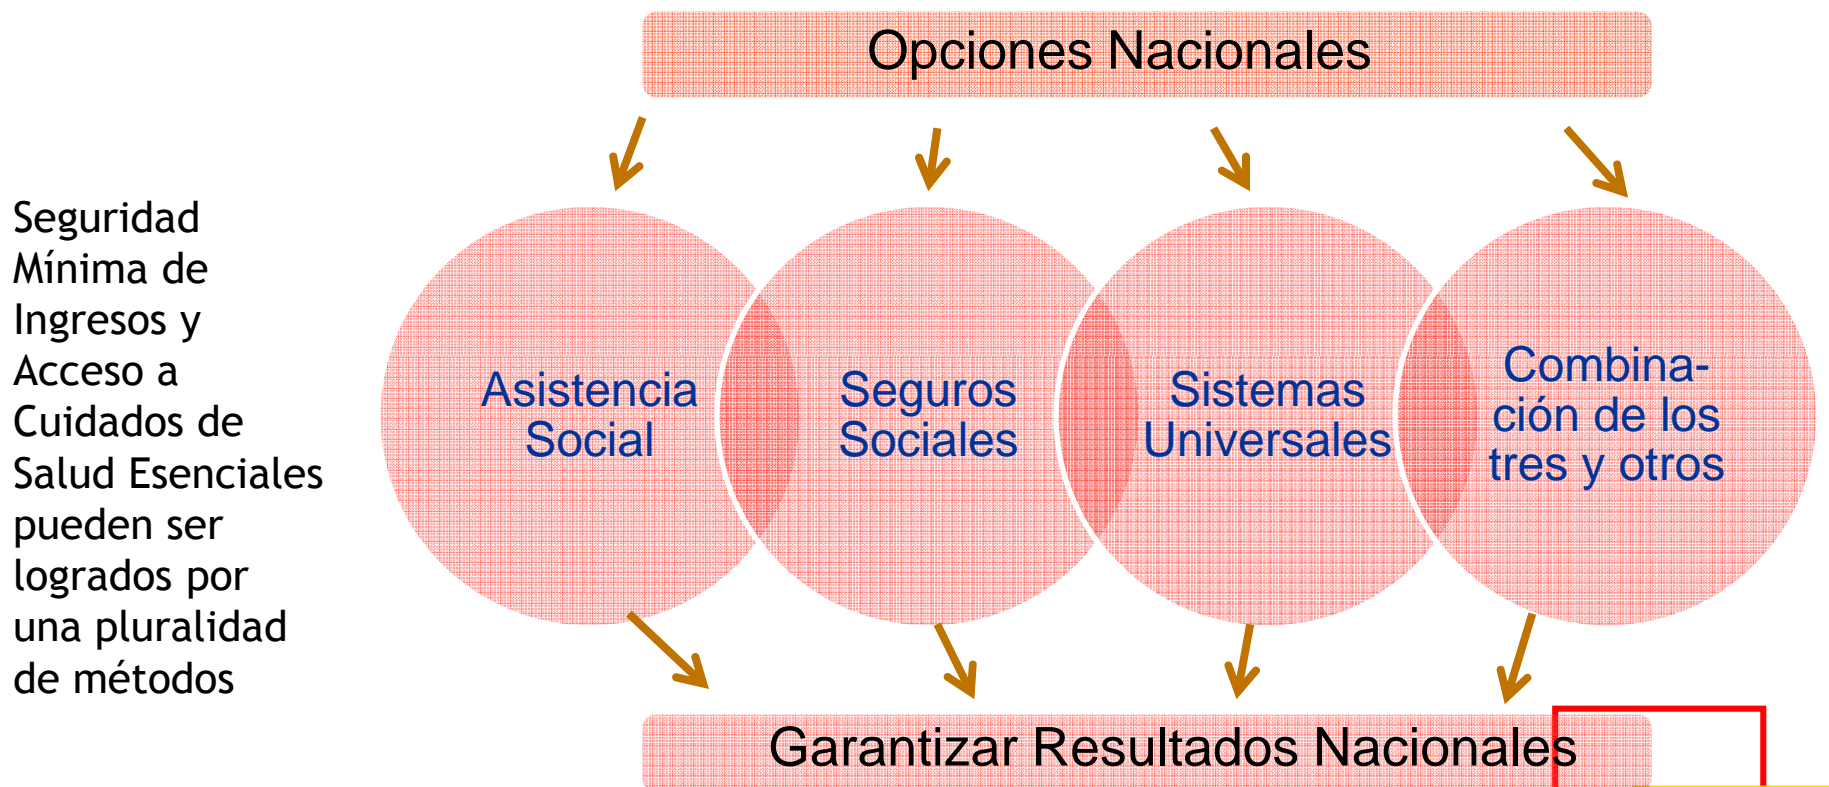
Opciones Nacionales

Seguridad Mínima de Ingresos y Acceso a Cuidados de Salud Esenciales pueden ser logrados por una pluralidad de métodos

Asistencia Social

Seguros Sociales

Sistemas Universales

Combinación de los tres y otros

Garantizar Resultados Nacionales